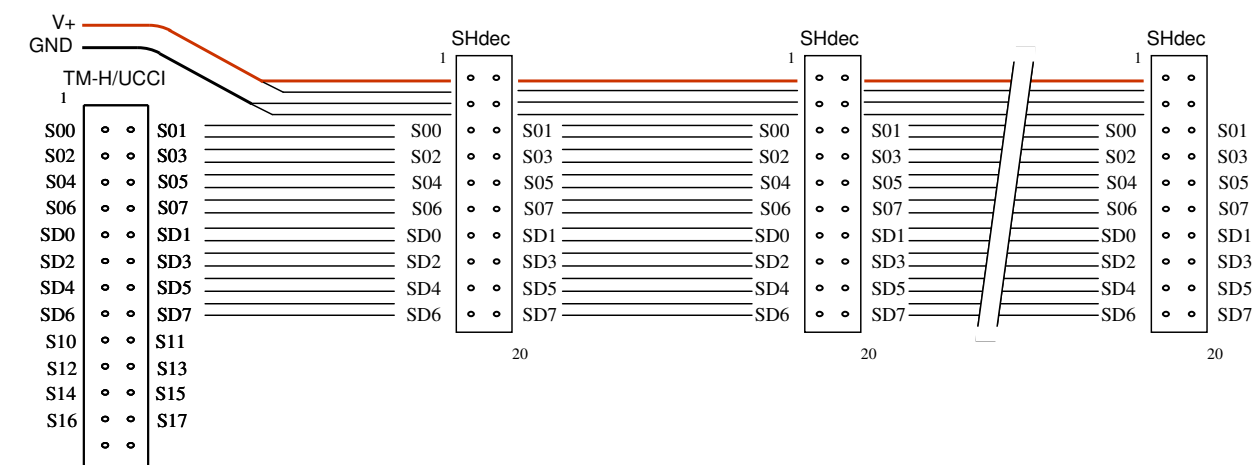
V+
GND
TM-H/UCCI
1

| S00 | S01 |
|---|---|
| S02 | S03 |
| S04 | S05 |
| S06 | S07 |
| SD0 | SD1 |
| SD2 | SD3 |
| SD4 | SD5 |
| SD6 | SD7 |
| S10 | S11 |
| S12 | S13 |
| S14 | S15 |
| S16 | S17 |

SHdec
1

| S00 | S01 |
|---|---|
| S02 | S03 |
| S04 | S05 |
| S06 | S07 |
| SD0 | SD1 |
| SD2 | SD3 |
| SD4 | SD5 |
| SD6 | SD7 |

20

SHdec
1

| S00 | S01 |
|---|---|
| S02 | S03 |
| S04 | S05 |
| S06 | S07 |
| SD0 | SD1 |
| SD2 | SD3 |
| SD4 | SD5 |
| SD6 | SD7 |

20

SHdec
1

| S00 | S01 |
|---|---|
| S02 | S03 |
| S04 | S05 |
| S06 | S07 |
| SD0 | SD1 |
| SD2 | SD3 |
| SD4 | SD5 |
| SD6 | SD7 |

20